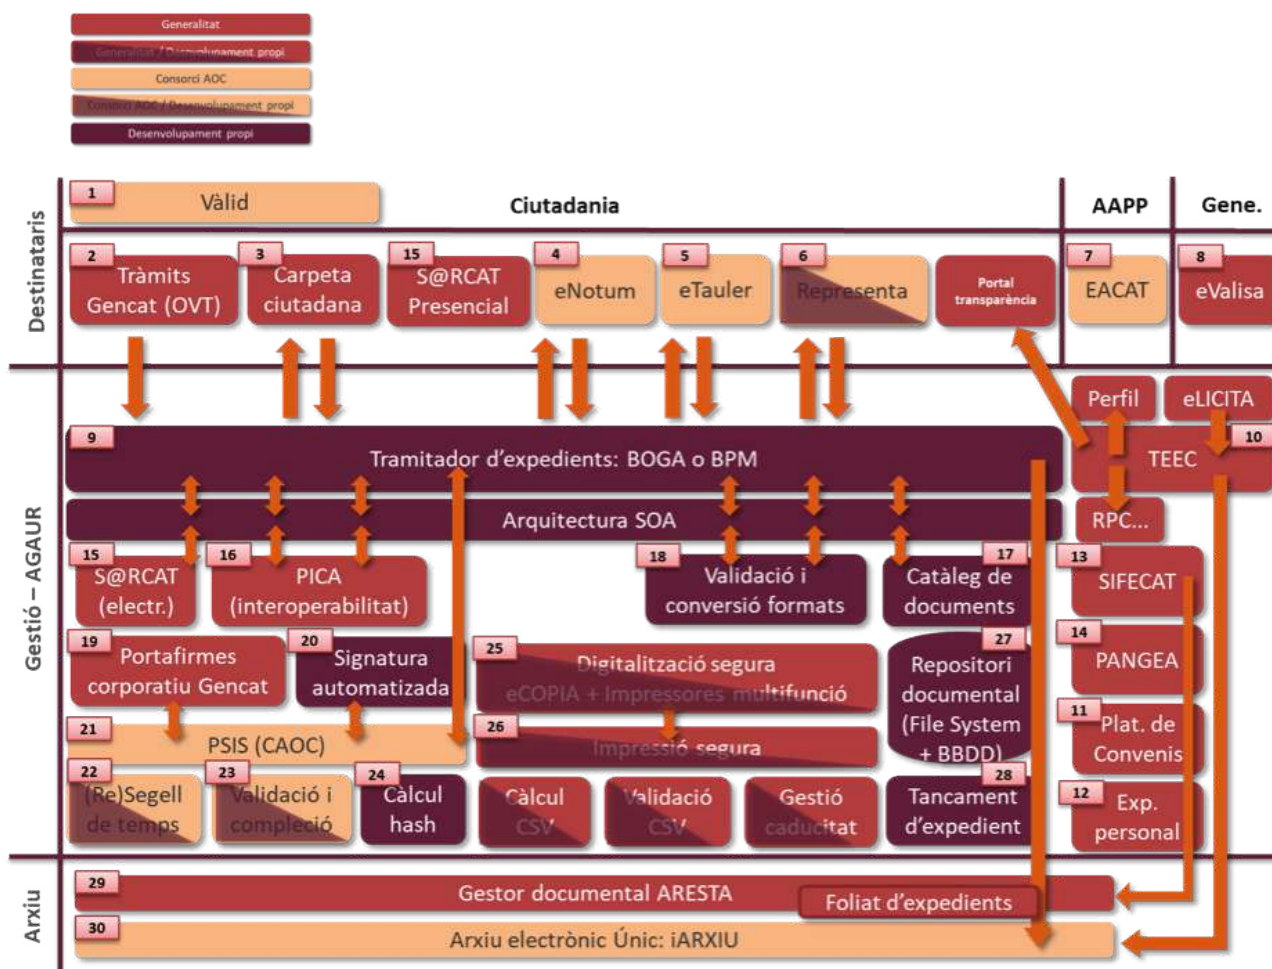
Generalitat
Generalitat / Desenvolupament propi
Consorci AOC
Consorci AOC / Desenvolupament propi
Desenvolupament propi

Destinataris

1 Vàlid

Ciutadania

AAPP

Gene.

2 Tràmits Gencat (OVT)

3 Carpeta ciutadana

15 S@RCAT Presencial

4 eNotum

5 eTauler

6 Representa

Portal transparència

7 EACAT

8 eValisa

Gestió – AGAUR

Perfil

eLICITA

9 Tramitador d'expedients: BOGA o BPM

10 TEEC

Arquitectura SOA

RPC...

15 S@RCAT (electr.)

16 PICA (interoperabilitat)

18 Validació i conversió formats

17 Catàleg de documents

13 SIFECAT

19 Portafirmes corporatiu Gencat

20 Signatura automatizada

25 Digitalització segura eCOPIA + Impressores multifunció

27 Repositori documental (File System + BBDD)

14 PANGEA

21 PSIS (CAOC)

26 Impressió segura

11 Plat. de Convenis

22 (Re)Segell de temps

23 Validació i compleció

24 Càlcul hash

Càlcul CSV

Validació CSV

Gestió caducitat

28 Tancament d'expedient

12 Exp. personal

Arxiu

29 Gestor documental ARESTA

Foliat d'expedients

30 Arxiu electrònic Únic: iARXIU